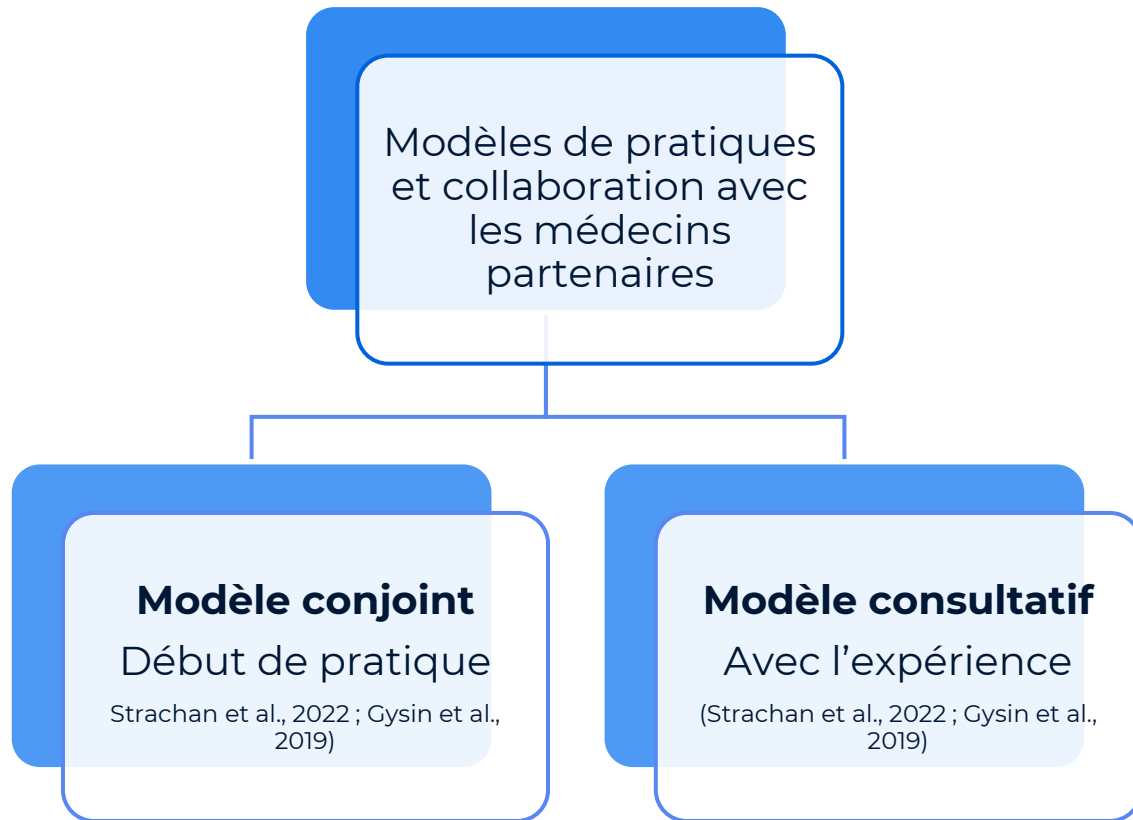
Modèles de pratiques et collaboration avec les médecins partenaires

**Modèle conjoint**
Début de pratique
Strachan et al., 2022 ; Gysin et al., 2019)

**Modèle consultatif**
Avec l'expérience
(Strachan et al., 2022 ; Gysin et al., 2019)